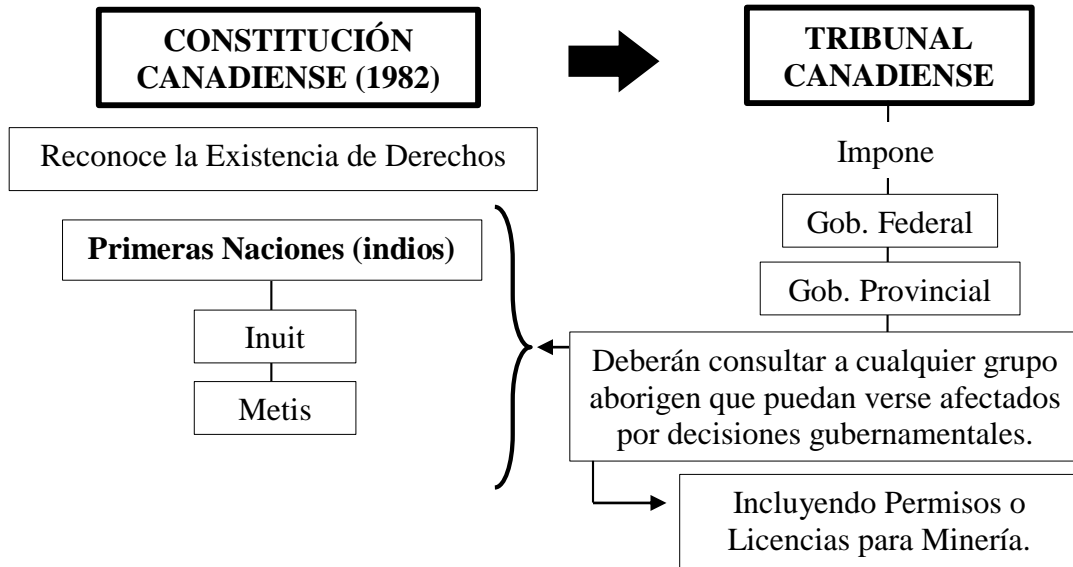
CONSTITUCIÓN CANADIENSE (1982)

TRIBUNAL CANADIENSE

Reconoce la Existencia de Derechos

Impone

Primeras Naciones (indios)

Inuit

Metis

Gob. Federal

Gob. Provincial

Deberán consultar a cualquier grupo aborigen que puedan verse afectados por decisiones gubernamentales.

Incluyendo Permisos o Licencias para Minería.